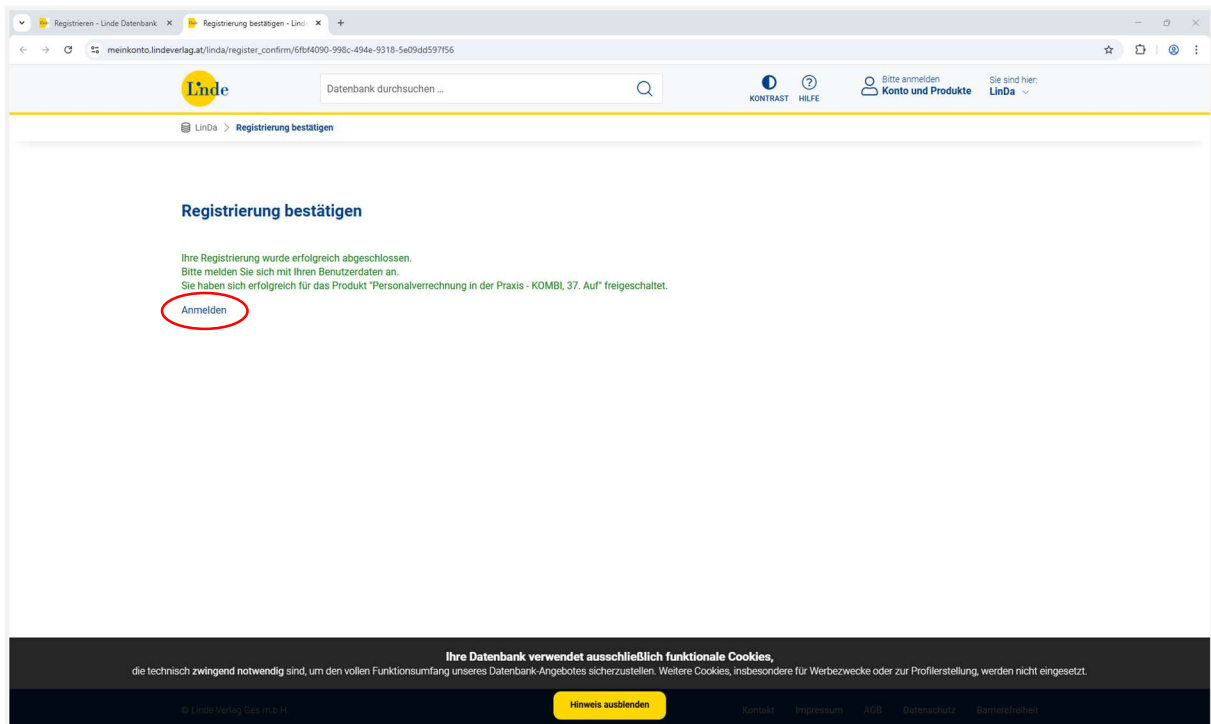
Registrieren - Linde Datenbank ×
Registrierung bestätigen - Lind ×
+

meinkonto.lindeverlag.at/linda/register_confirm/6fbf4090-998c-494e-9318-5e09dd597f56

Linde
Datenbank durchsuchen ...
KONTRAST
HILFE
Bitte anmelden
Konto und Produkte
Sie sind hier:
LinDa

LinDa > Registrierung bestätigen

Registrierung bestätigen

Ihre Registrierung wurde erfolgreich abgeschlossen.
Bitte melden Sie sich mit Ihren Benutzerdaten an.
Sie haben sich erfolgreich für das Produkt "Personalverrechnung in der Praxis - KOMBI, 37. Auf" freigeschaltet.

Anmelden

Ihre Datenbank verwendet ausschließlich funktionale Cookies,
die technisch zwingend notwendig sind, um den vollen Funktionsumfang unseres Datenbank-Angebotes sicherzustellen. Weitere Cookies, insbesondere für Werbezwecke oder zur Profilerstellung, werden nicht eingesetzt.

© Linde Verlag Ges.m.b.H.
Hinweis ausblenden
Kontakt Impressum AGB Datenschutz Barrierefreiheit